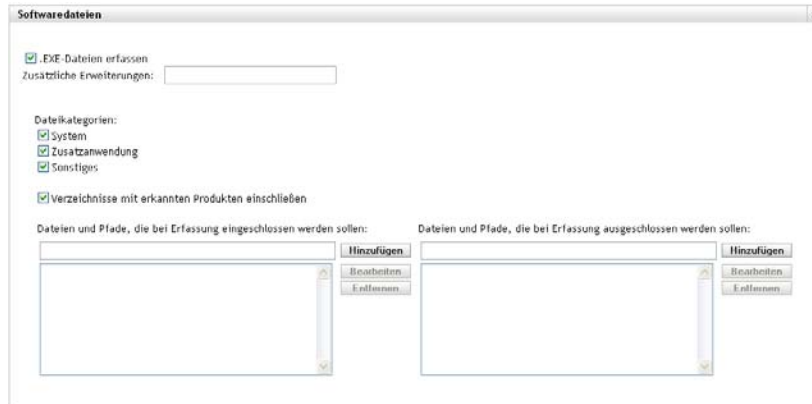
Softwaredateien

.EXE-Dateien erfassen
Zusätzliche Erweiterungen:

Dateikategorien:
System
Zusatzanwendung
Sonstiges

Verzeichnisse mit erkannten Produkten einschließen

Dateien und Pfade, die bei Erfassung eingeschlossen werden sollen:

Hinzufügen
Bearbeiten
Entfernen

Dateien und Pfade, die bei Erfassung ausgeschlossen werden sollen:

Hinzufügen
Bearbeiten
Entfernen